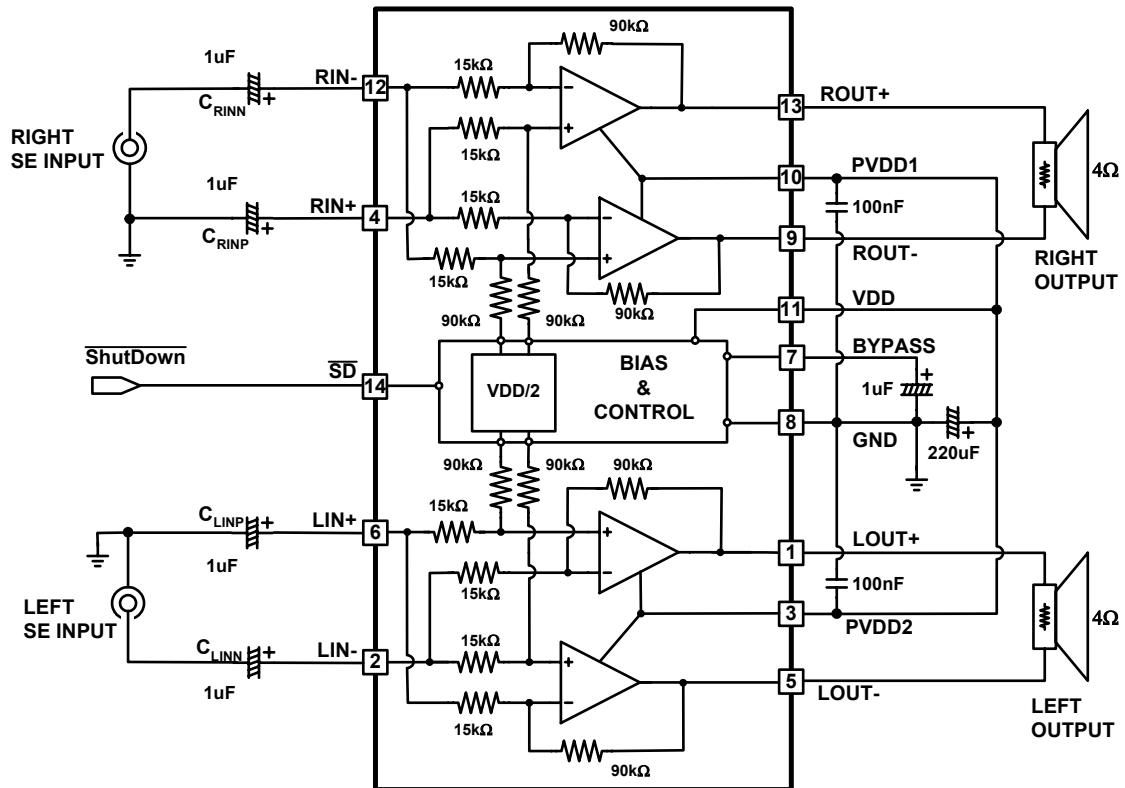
90kΩ

1uF

RIN-

12

15kΩ

$C_{RINN}$ +

13

ROUT+

15kΩ

RIGHT SE INPUT

4Ω

1uF

10

PVDD1

15kΩ

RIN+

4

100nF

$C_{RINP}$ +

9

ROUT-

15kΩ

RIGHT OUTPUT

90kΩ

11

VDD

90kΩ

90kΩ

$\overline{\text{ShutDown}}$

BYPASS

7

BIAS & CONTROL

$\overline{\text{SD}}$

14

VDD/2

1uF +

8

GND

+ 220uF

90kΩ

90kΩ

90kΩ

15kΩ

$C_{LINP}$ +

LIN+

6

1

LOUT+

1uF

15kΩ

100nF

LEFT SE INPUT

4Ω

3

PVDD2

15kΩ

$C_{LINN}$ +

LIN-

2

5

LOUT-

1uF

15kΩ

LEFT OUTPUT

90kΩ